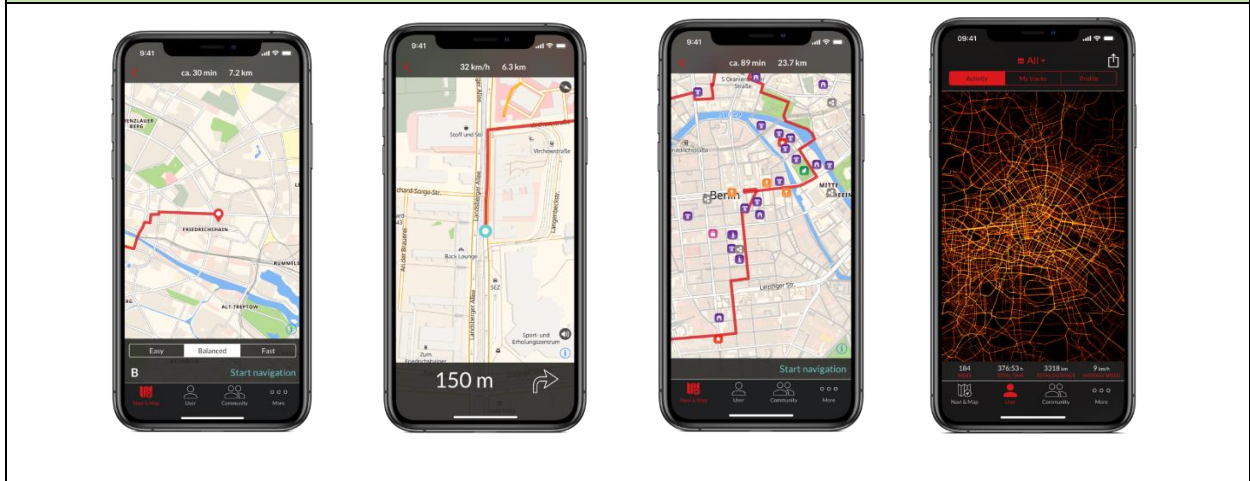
9:41
ca. 30 min 7.2 km
ENZLAUER BERG
FRIEDRICHSHAIN
RUMMELS
ALT-TREPTOW
Easy Balanced Fast
B
Start navigation
Navi & Map User Community More

9:41
32 km/h 6.3 km
Stoff und Stil
Virchowstraße
Richard-Sorge-Str.
Landsberger Allee
An der Brauerei
Back Lounge
SEZ
Sport- und Erholungszentrum
Zum Friedrichshain
150 m

9:41
ca. 89 min 23.7 km
S Oranienburger Straße
Berlin
MITTE
Leipziger Str.
Start navigation
Navi & Map User Community More

09:41
All
Activity My tracks Profile
184 376:53 h 3218 km 9 km/h
Navi & Map User Community More